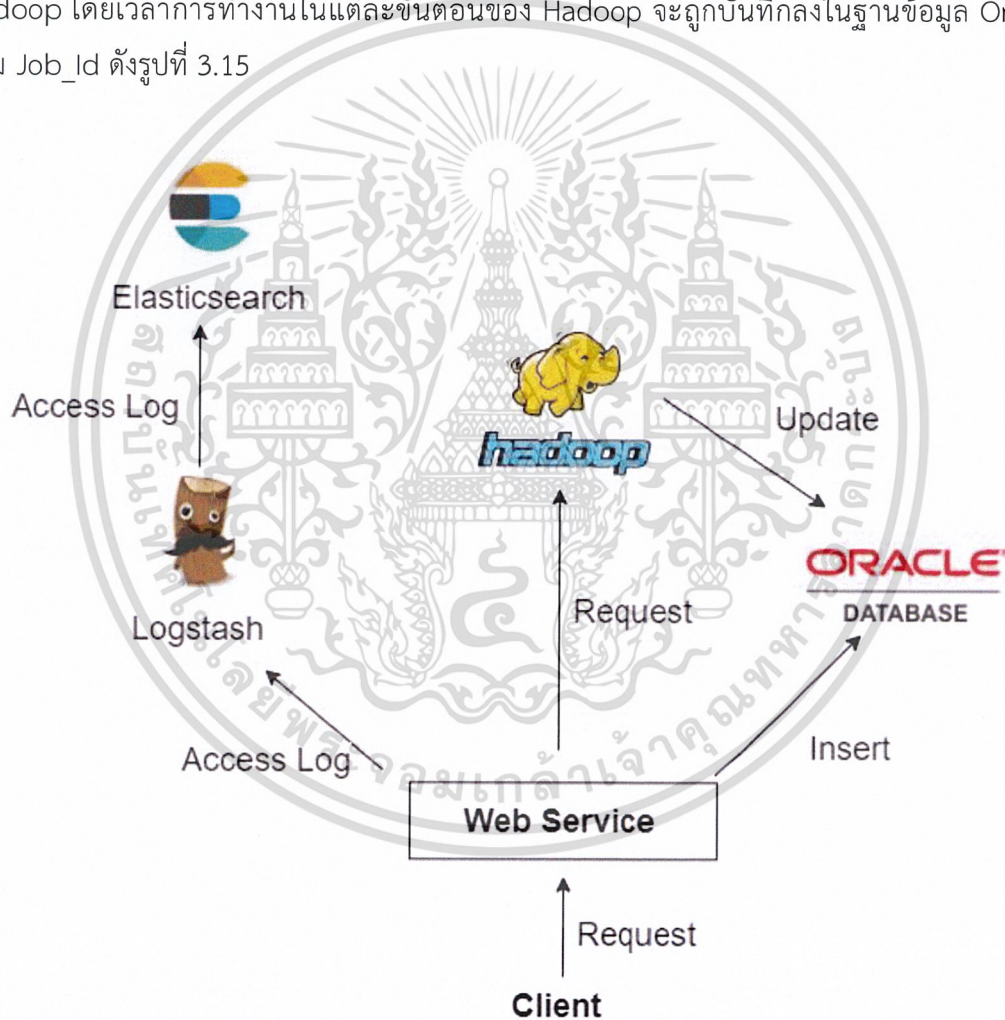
doop โดยเวลาการทำงานในแต่ละขั้นตอนของ Hadoop จะถูกบันทึกลงในฐานข้อมูล Or
ม Job_Id ดังรูปที่ 3.15

Elasticsearch

Access Log

Logstash

hadoop

Update

ORACLE
DATABASE

Request

Access Log

Insert

Web Service

Request

Client

สถาบันเทคโนโลยีพระจอมเกล้าเจ้าคุณทหารลาดกระบัง